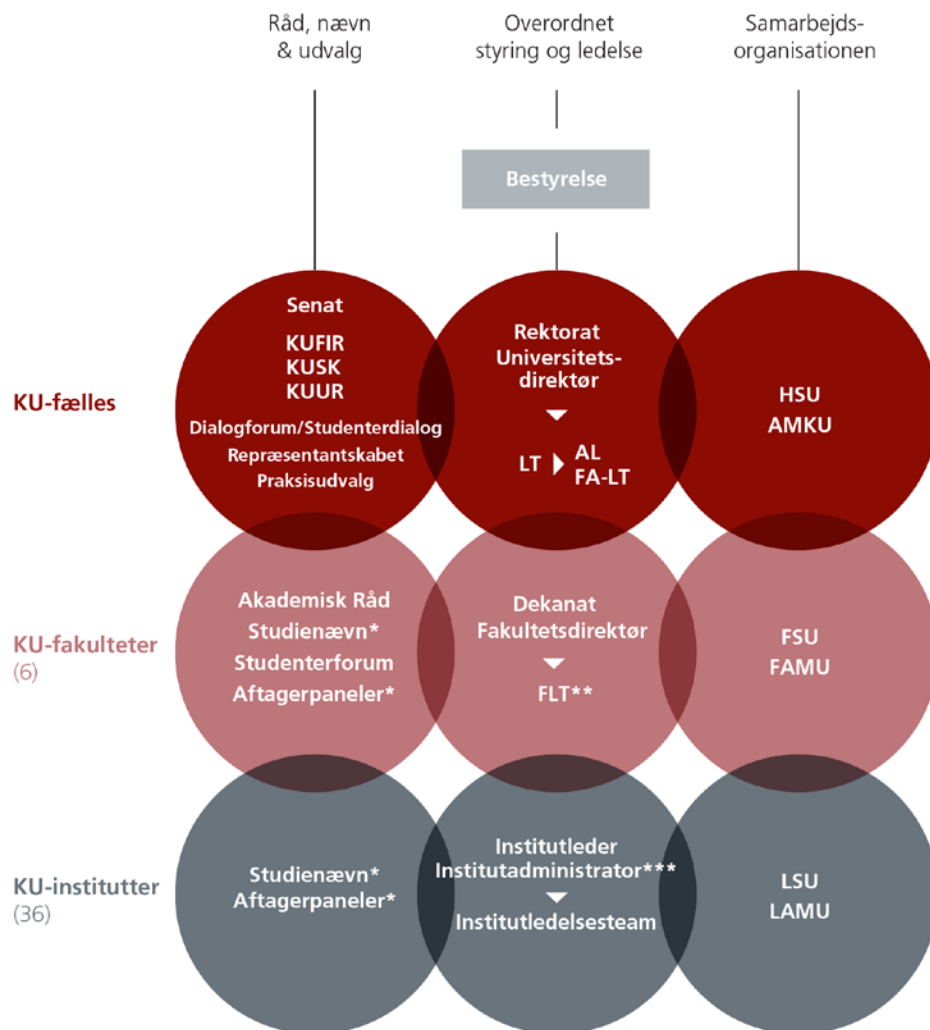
Råd, nævn & udvalg

Overordnet styring og ledelse

Samarbejds-organisationen

Bestyrelse

KU-fælles

Senat
KUFIR
KUSK
KUUR
Dialogforum/Studenterdialog
Repræsentantskabet
Praksisudvalg

Rektorat
Universitets-direktør
LT AL FA-LT

HSU
AMKU

KU-fakulteter (6)

Akademisk Råd
Studienævn*
Studenterforum
Aftagerpaneler*

Dekanat
Fakultetsdirektør
FLT**

FSU
FAMU

KU-institutter (36)

Studienævn*
Aftagerpaneler*

Institutleder
Institutadministrator***
Institutledelsesteam

LSU
LAMU